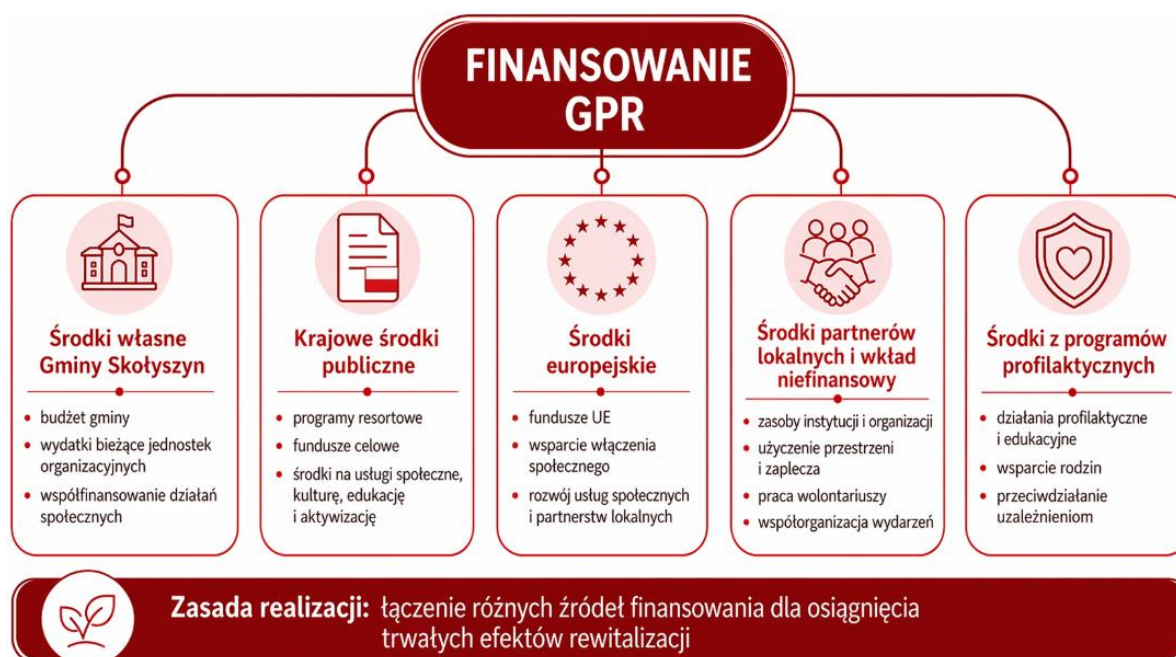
FINANSOWANIE GPR

Środki własne Gminy Skołyszyn

- budżet gminy
- wydatki bieżące jednostek organizacyjnych
- współfinansowanie działań społecznych

Krajowe środki publiczne

- programy resortowe
- fundusze celowe
- środki na usługi społeczne, kulturę, edukację i aktywizację

Środki europejskie

- fundusze UE
- wsparcie włączenia społecznego
- rozwój usług społecznych i partnerstw lokalnych

Środki partnerów lokalnych i wkład niefinansowy

- zasoby instytucji i organizacji
- użyczenie przestrzeni i zaplecza
- praca wolontariuszy
- współorganizacja wydarzeń

Środki z programów profilaktycznych

- działania profilaktyczne i edukacyjne
- wsparcie rodzin
- przeciwdziałanie uzależnieniom

Zasada realizacji: łączenie różnych źródeł finansowania dla osiągnięcia trwałych efektów rewitalizacji